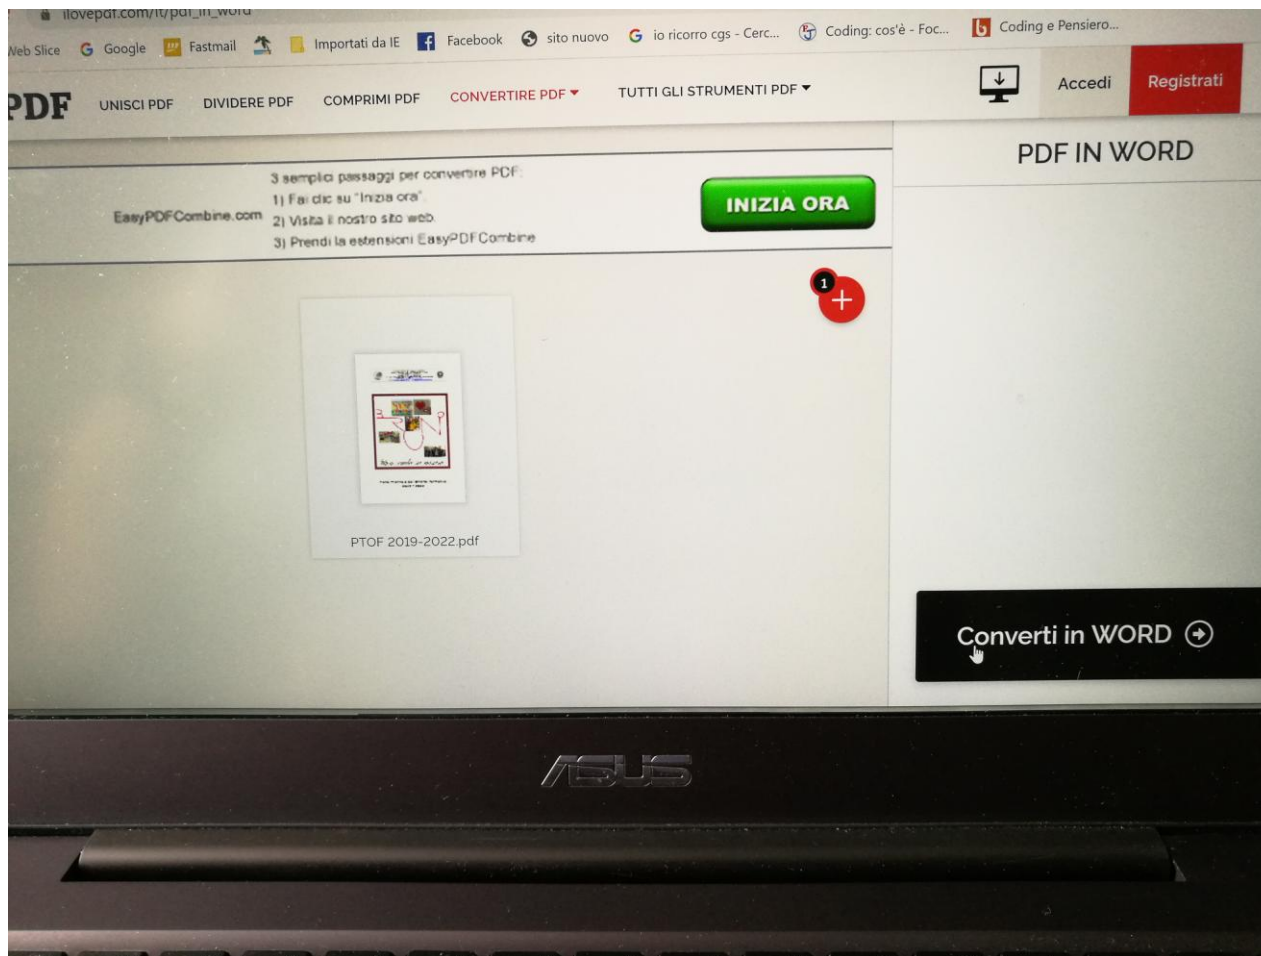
ilovepdf.com/it/pdf_in_word

Web Slice  Google  Fastmail  Importati da IE  Facebook  sito nuovo  io ricorro cgs - Cerc...  Coding: cos'è - Foc...  Coding e Pensiero...

PDF  UNISCI PDF  DIVIDERE PDF  COMPRIMI PDF  CONVERTIRE PDF  TUTTI GLI STRUMENTI PDF  Accedi  Registrati

EasyPDFCombine.com
3 semplici passaggi per convertire PDF:
1) Fai clic su "Inizia ora"
2) Visita il nostro sito web
3) Prendi la estensioni EasyPDFCombine

INIZIA ORA

1

PTOF 2019-2022.pdf

PDF IN WORD

Converti in WORD

ASUS